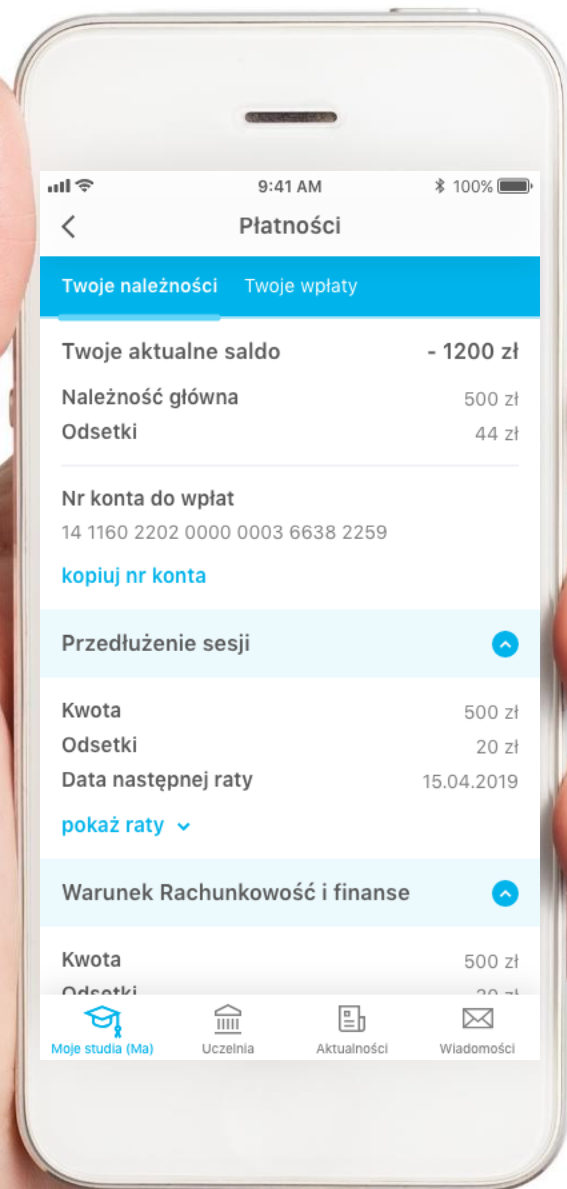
9:41 AM
100%

<
Płatności

Twoje należności
Twoje wpłaty

Twoje aktualne saldo - 1200 zł
Należność główna 500 zł
Odsetki 44 zł

Nr konta do wpłat
14 1160 2202 0000 0003 6638 2259

kopiuj nr konta

Przedłużenie sesji

Kwota 500 zł
Odsetki 20 zł
Data następnej raty 15.04.2019

pokaż raty

Warunek Rachunkowość i finanse

Kwota 500 zł
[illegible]

Moje studia (Ma)
Uczelnia
Aktualności
Wiadomości